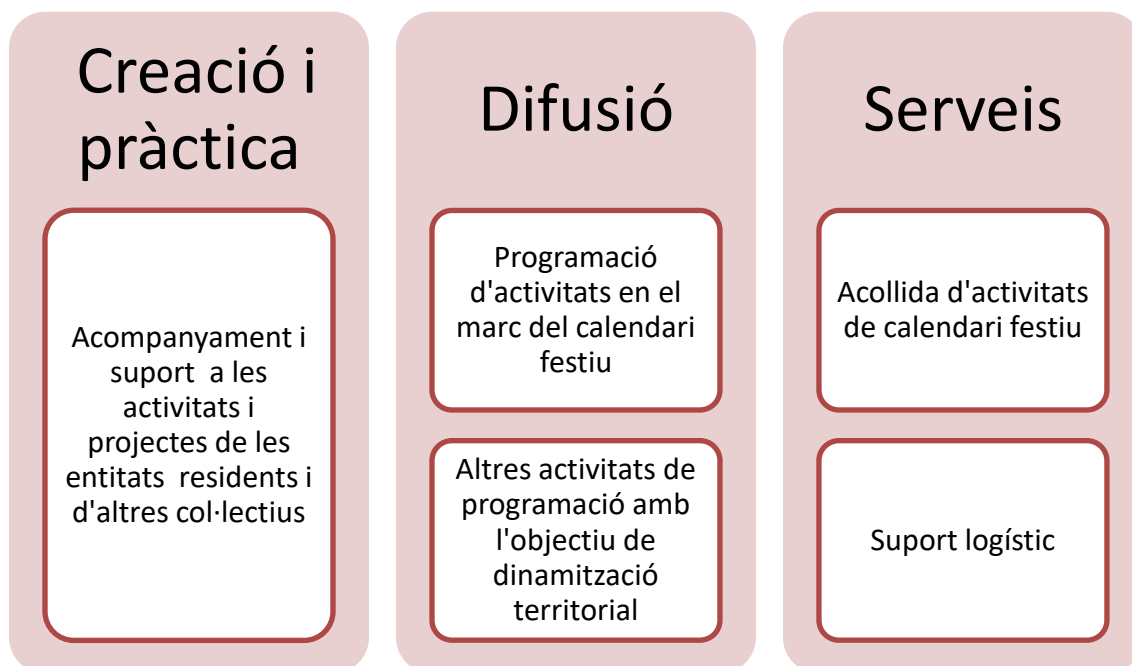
Creació i pràctica

Acompanyament i suport a les activitats i projectes de les entitats residents i d'altres col·lectius

Difusió

Programació d'activitats en el marc del calendari festiu

Altres activitats de programació amb l'objectiu de dinamització territorial

Serveis

Acollida d'activitats de calendari festiu

Suport logístic